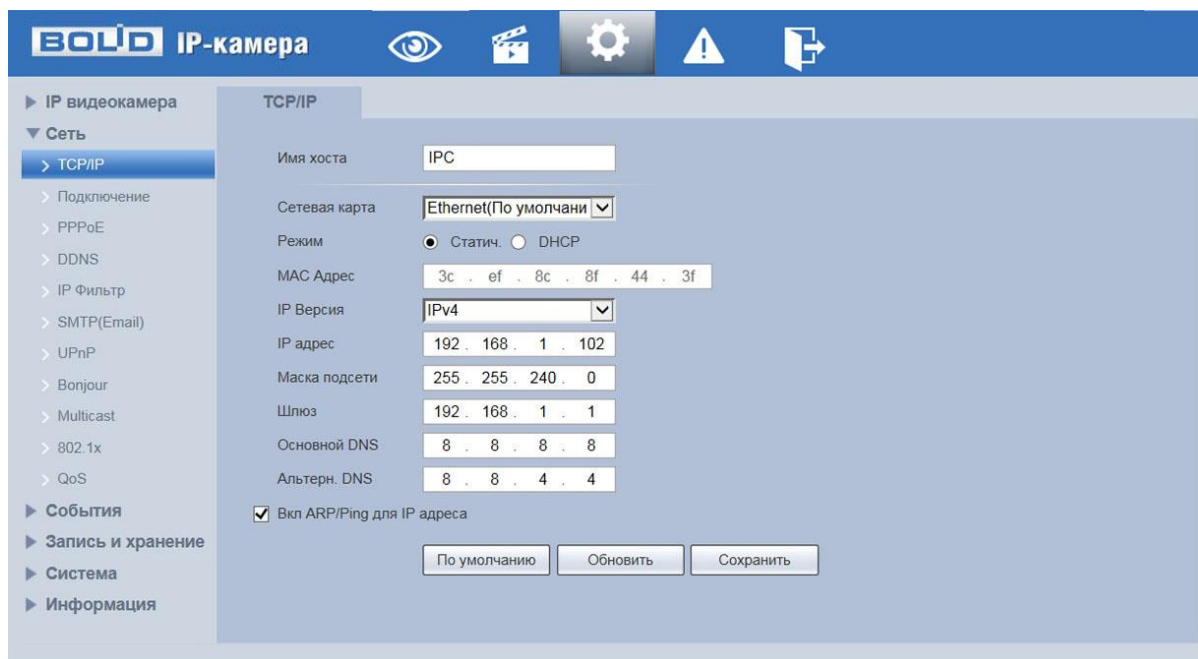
BOLID IP-камера

▶ IP видеокамера
▼ Сеть
> TCP/IP
> Подключение
> PPPoE
> DDNS
> IP Фильтр
> SMTP(Email)
> UPnP
> Bonjour
> Multicast
> 802.1x
> QoS
▶ События
▶ Запись и хранение
▶ Система
▶ Информация

TCP/IP

Имя хоста IPC

Сетевая карта Ethernet(По умолчани
Режим Статич. DHCP
MAC Адрес 3c . ef . 8c . 8f . 44 . 3f
IP Версия IPv4
IP адрес 192 . 168 . 1 . 102
Маска подсети 255 . 255 . 240 . 0
Шлюз 192 . 168 . 1 . 1
Основной DNS 8 . 8 . 8 . 8
Альтерн. DNS 8 . 8 . 4 . 4
Вкл ARP/Ping для IP адреса

По умолчанию Обновить Сохранить